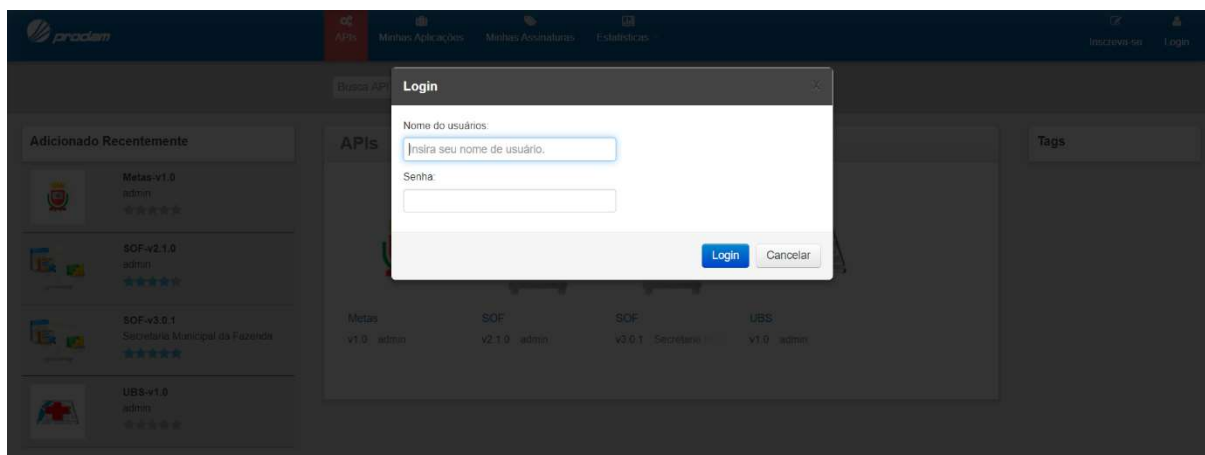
prodam

APIs Minhas Aplicações Minhas Assinaturas Estatísticas

Inscreva-se Login

Busca API

Adicionado Recentemente

Metas-v1.0
admin

SOF-v2.1.0
admin

SOF-v3.0.1
Secretaria Municipal da Fazenda

UBS-v1.0
admin

APIs

Metas
v1.0 admin

SOF
v2.1.0 admin

SOF
v3.0.1 Secretaria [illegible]

UBS
v1.0 admin

Tags

Login

Nome do usuários:
Insira seu nome de usuário.
Senha:

Login Cancelar